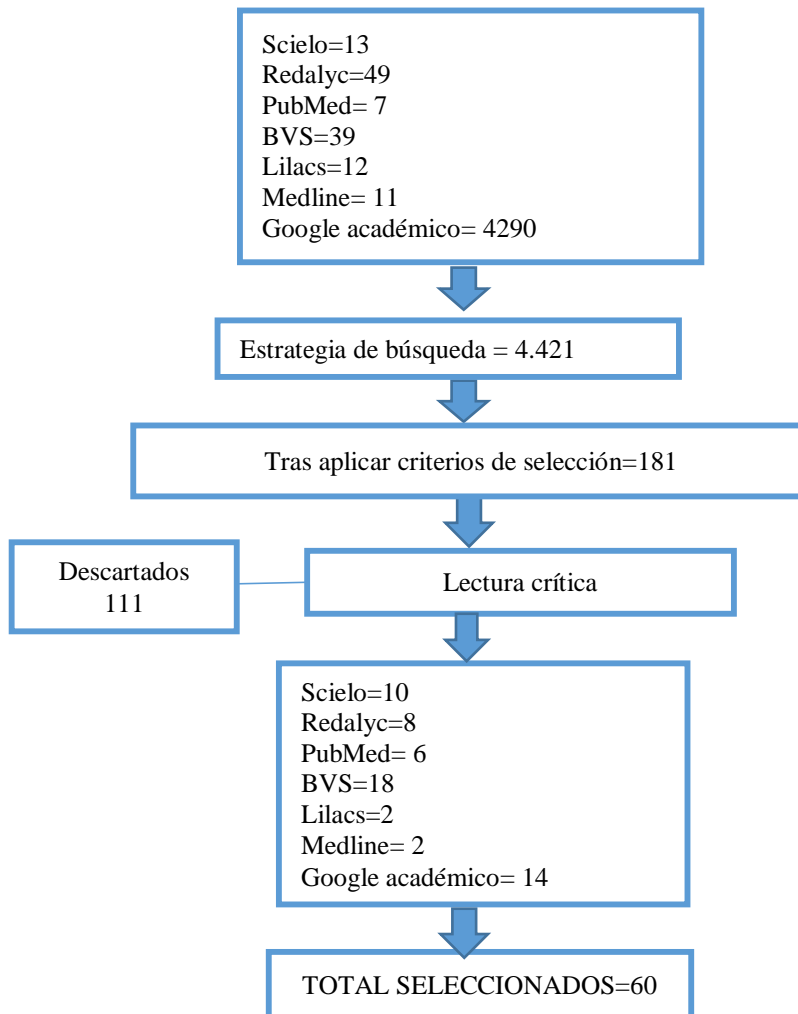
Scielo=13
Redalyc=49
PubMed= 7
BVS=39
Lilacs=12
Medline= 11
Google académico= 4290

Estrategia de búsqueda = 4.421

Tras aplicar criterios de selección=181

Descartados
111

Lectura crítica

Scielo=10
Redalyc=8
PubMed= 6
BVS=18
Lilacs=2
Medline= 2
Google académico= 14

TOTAL SELECCIONADOS=60